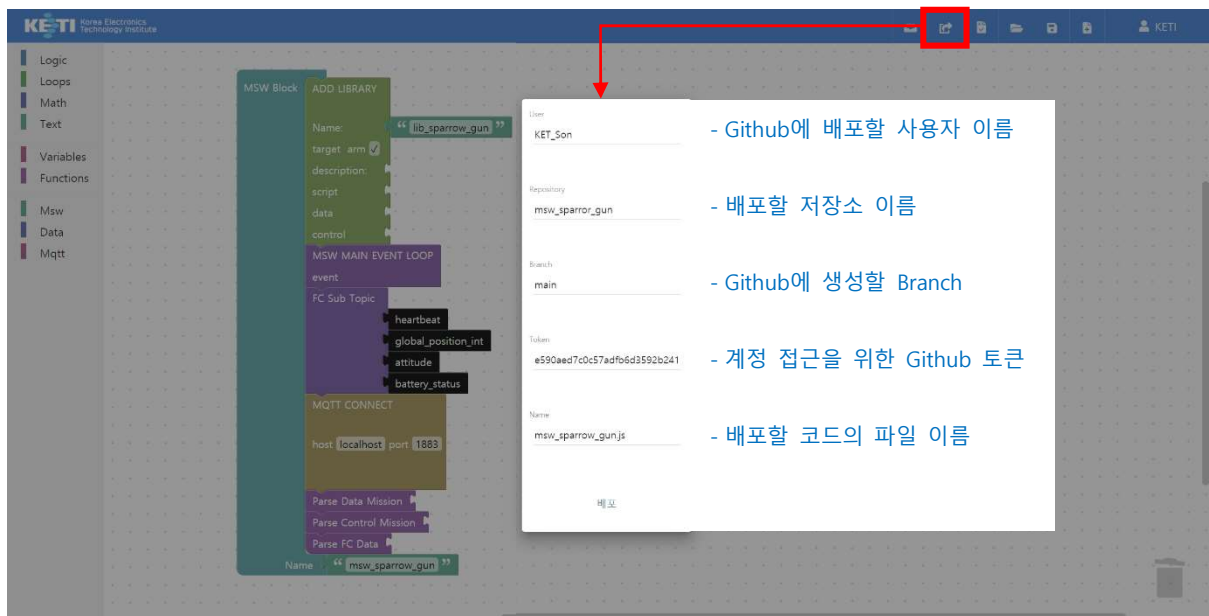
KETI Korea Electronics Technology Institute

KETI

Logic
Loops
Math
Text
Variables
Functions
Msw
Data
Mqtt

MSW Block
ADD LIBRARY
Name: " lib_sparrow_gun "
target arm
description:
script
data
control
MSW MAIN EVENT LOOP
event
FC Sub Topic
heartbeat
global_position_int
attitude
battery_status
MQTT CONNECT
host localhost port 1883
Parse Data Mission
Parse Control Mission
Parse FC Data
Name " msw_sparrow_gun "

User
KET_Son
Repository
msw_sparrow_gun
Branch
main
Token
e590aed7c0c57adfb6d3592b241
Name
msw_sparrow_gun.js
배포

- Github에 배포할 사용자 이름
- 배포할 저장소 이름
- Github에 생성할 Branch
- 계정 접근을 위한 Github 토큰
- 배포할 코드의 파일 이름